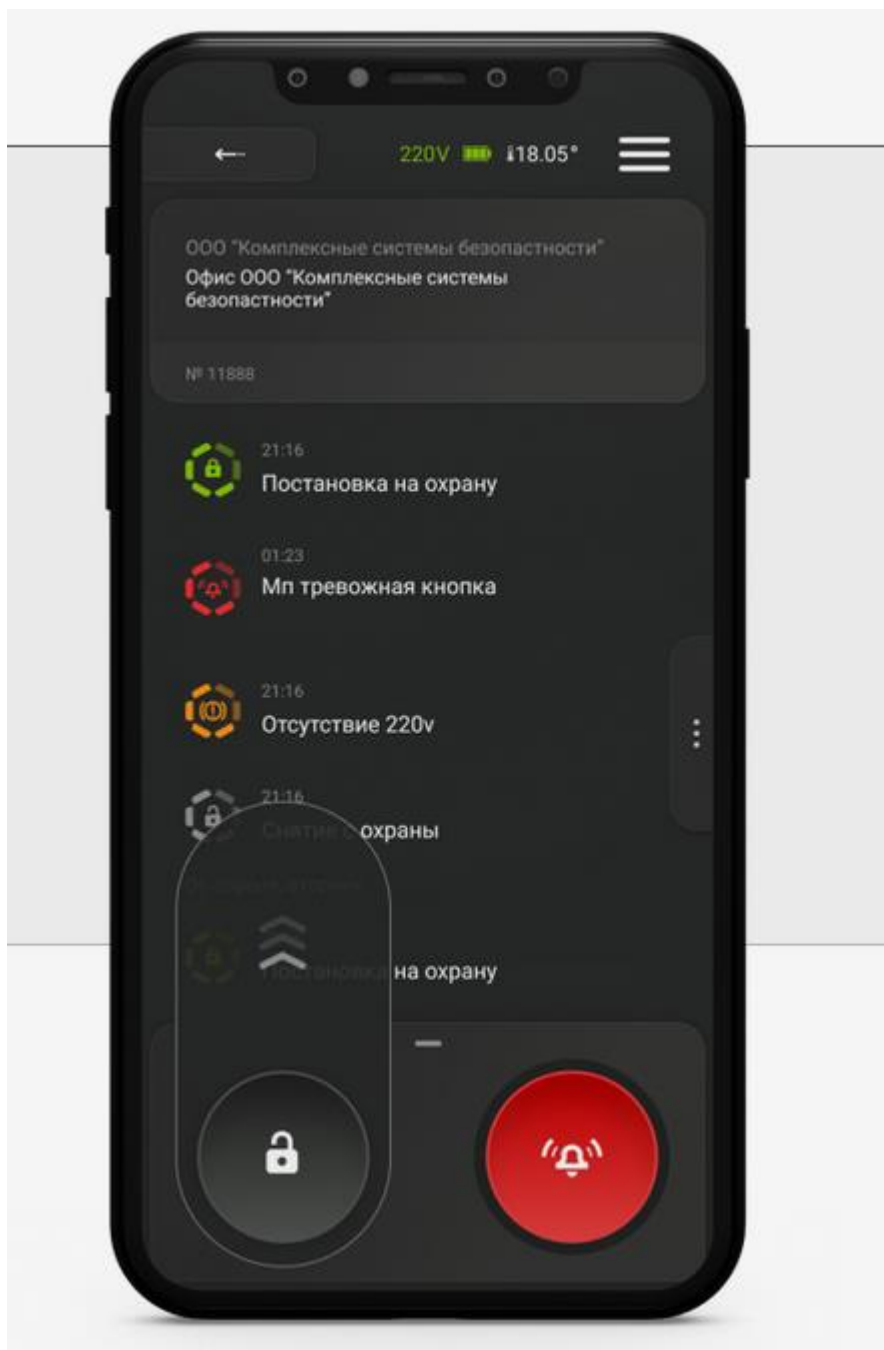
←

220V 18.05°

ООО "Комплексные системы безопастности"
Офис ООО "Комплексные системы безопастности"

№ 11888

21:16
Постановка на охрану

01:23
Мп тревожная кнопка

21:16
Отсутствие 220v

21:16
Снятие с охраны

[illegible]
Постановка на охрану